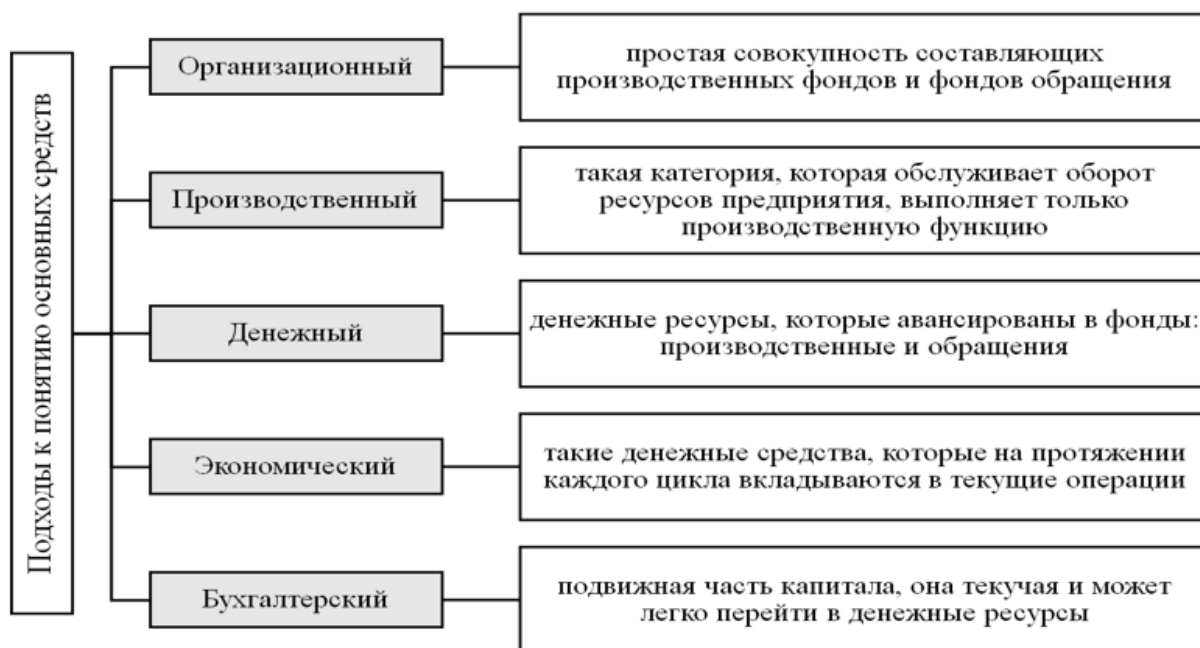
Подходы к понятию основных средств

Организационный

простая совокупность составляющих производственных фондов и фондов обращения

Производственный

такая категория, которая обслуживает оборот ресурсов предприятия, выполняет только производственную функцию

Денежный

денежные ресурсы, которые авансированы в фонды: производственные и обращения

Экономический

такие денежные средства, которые на протяжении каждого цикла вкладываются в текущие операции

Бухгалтерский

подвижная часть капитала, она текучая и может легко перейти в денежные ресурсы